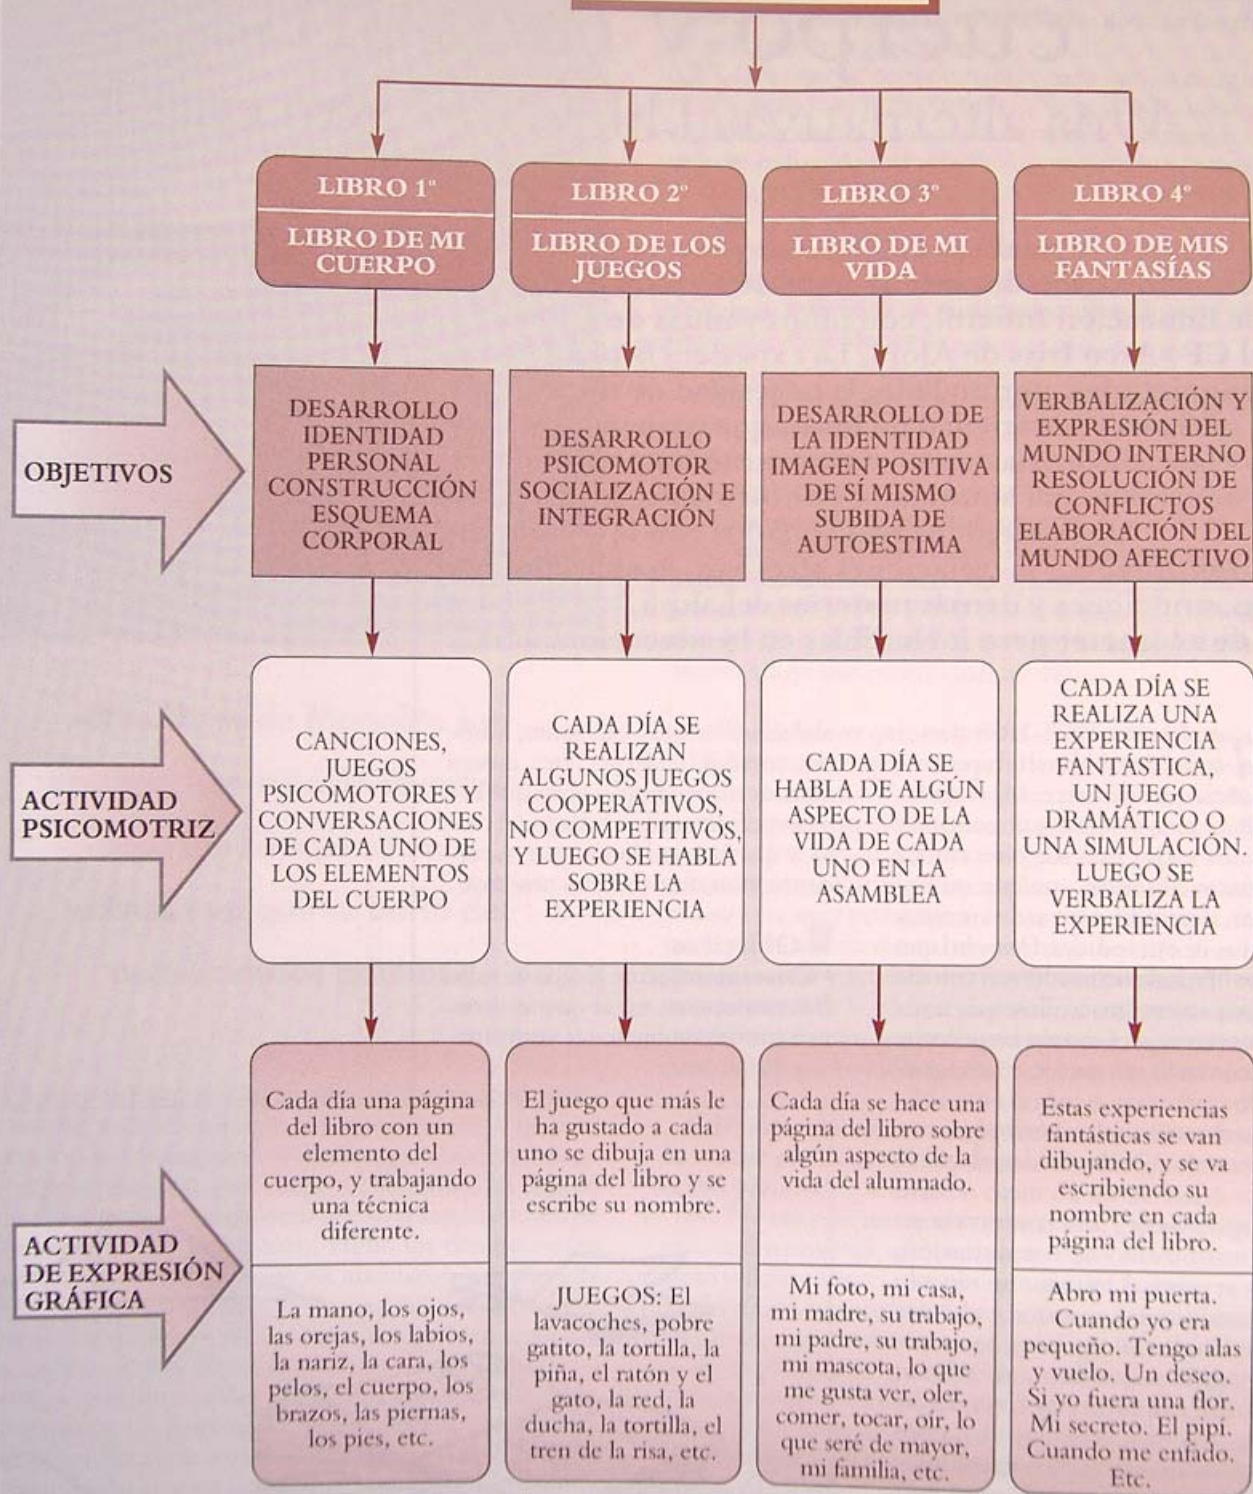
LIBRO 1º

LIBRO DE MI CUERPO

LIBRO 2º

LIBRO DE LOS JUEGOS

LIBRO 3º

LIBRO DE MI VIDA

LIBRO 4º

LIBRO DE MIS FANTASÍAS

OBJETIVOS

DESARROLLO IDENTIDAD PERSONAL CONSTRUCCIÓN ESQUEMA CORPORAL

DESARROLLO PSICOMOTOR SOCIALIZACIÓN E INTEGRACIÓN

DESARROLLO DE LA IDENTIDAD IMAGEN POSITIVA DE SÍ MISMO SUBIDA DE AUTOESTIMA

VERBALIZACIÓN Y EXPRESIÓN DEL MUNDO INTERNO RESOLUCIÓN DE CONFLICTOS ELABORACIÓN DEL MUNDO AFECTIVO

ACTIVIDAD PSICOMOTRIZ

CANCIONES, JUEGOS PSICOMOTORES Y CONVERSACIONES DE CADA UNO DE LOS ELEMENTOS DEL CUERPO

CADA DÍA SE REALIZAN ALGUNOS JUEGOS COOPERATIVOS, NO COMPETITIVOS, Y LUEGO SE HABLA SOBRE LA EXPERIENCIA

CADA DÍA SE HABLA DE ALGÚN ASPECTO DE LA VIDA DE CADA UNO EN LA ASAMBLEA

CADA DÍA SE REALIZA UNA EXPERIENCIA FANTÁSTICA, UN JUEGO DRAMÁTICO O UNA SIMULACIÓN. LUEGO SE VERBALIZA LA EXPERIENCIA

ACTIVIDAD DE EXPRESIÓN GRÁFICA

Cada día una página del libro con un elemento del cuerpo, y trabajando una técnica diferente.

La mano, los ojos, las orejas, los labios, la nariz, la cara, los pelos, el cuerpo, los brazos, las piernas, los pies, etc.

El juego que más le ha gustado a cada uno se dibuja en una página del libro y se escribe su nombre.

JUEGOS: El lavacoches, pobre gatito, la tortilla, la piña, el ratón y el gato, la red, la ducha, la tortilla, el tren de la risa, etc.

Cada día se hace una página del libro sobre algún aspecto de la vida del alumnado.

Mi foto, mi casa, mi madre, su trabajo, mi padre, su trabajo, mi mascota, lo que me gusta ver, oler, comer, tocar, oír, lo que seré de mayor, mi familia, etc.

Estas experiencias fantásticas se van dibujando, y se va escribiendo su nombre en cada página del libro.

Abro mi puerta. Cuando yo era pequeño. Tengo alas y vuelo. Un deseo. Si yo fuera una flor. Mi secreto. El pipí. Cuando me enfado. Etc.